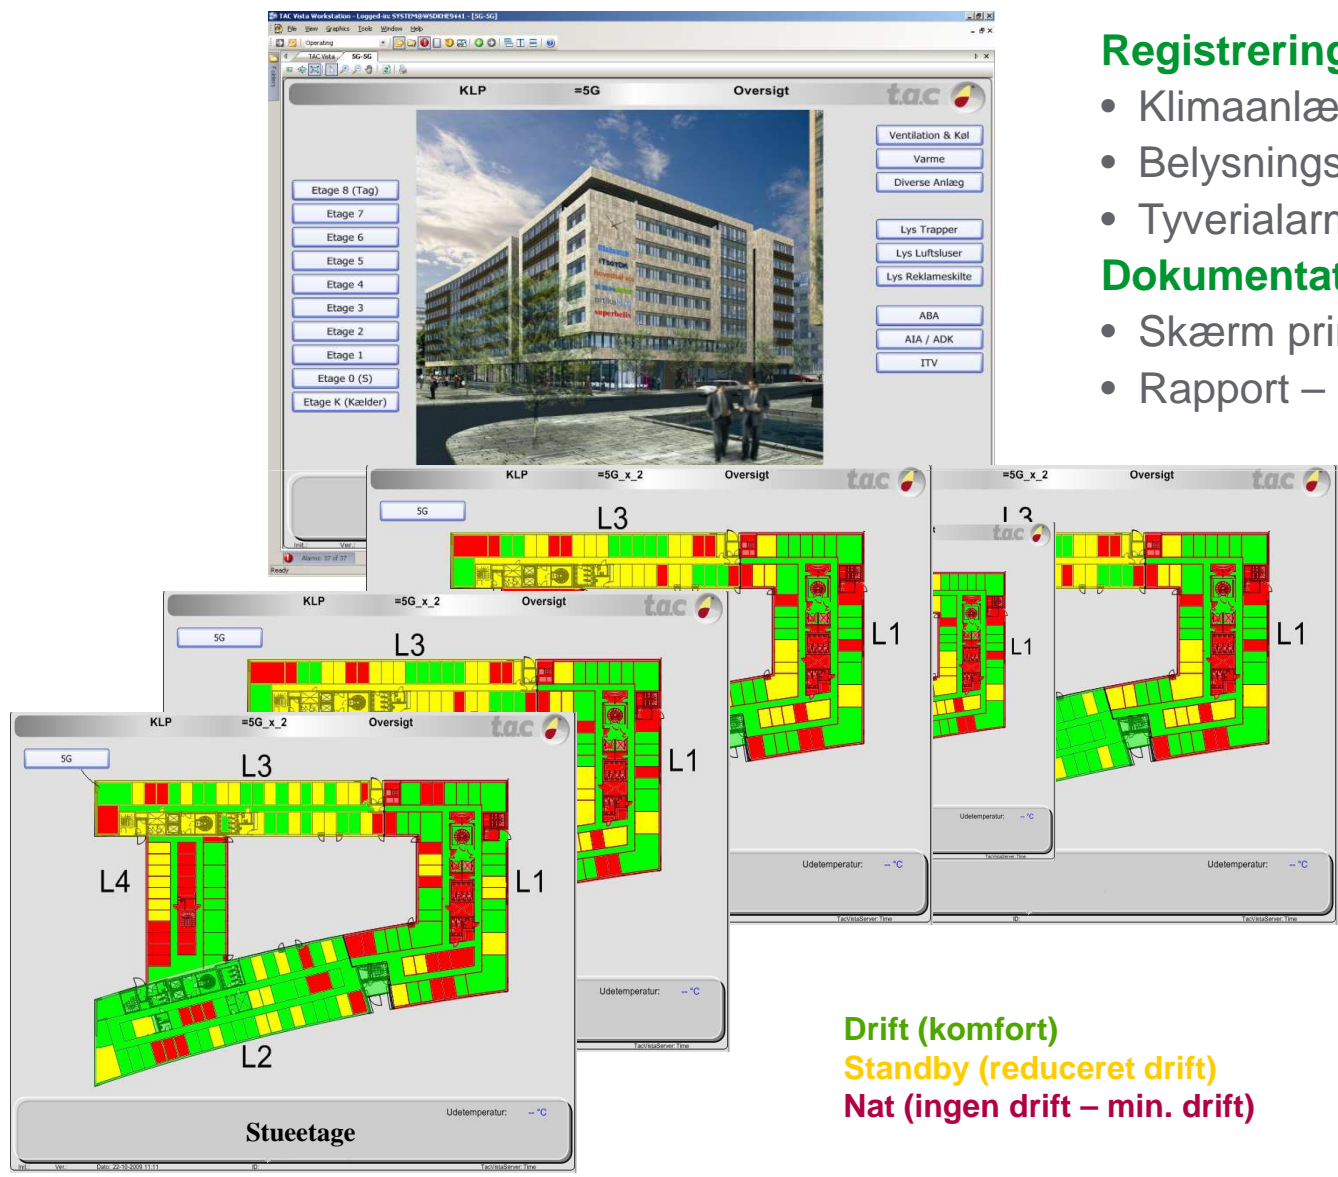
TAC Vista Workstation - Logged-in: SYSTEM@WSDKHE9441 - [5G-5G]

File View Graphics Tools Window Help

Operating

KLP =5G Oversigt

tac

Etage 8 (Tag)
Etage 7
Etage 6
Etage 5
Etage 4
Etage 3
Etage 2
Etage 1
Etage 0 (S)
Etage K (Kælder)

Ventilation & Køl
Varme
Diverse Anlæg

Lys Trapper
Lys Luftsluser
Lys Reklameskilte

ABA
AIA / ADK
ITV

Ready

Registrering
• Klimaanlæ
• Belysnings
• Tyverialarm
Dokumentat
• Skærm pri
• Rapport –

KLP =5G_x_2 Oversigt
5G
L3
L1
Udetemperatur: -- °C

=5G_x_2 Oversigt
L3
L1
Udetemperatur: -- °C

KLP =5G_x_2 Oversigt
5G
L3
L1
Udetemperatur: -- °C

KLP =5G_x_2 Oversigt
5G
L3
L4
L1
L2
Stueetage
Udetemperatur: -- °C

Drift (komfort)
Standby (reduceret drift)
Nat (ingen drift – min. drift)